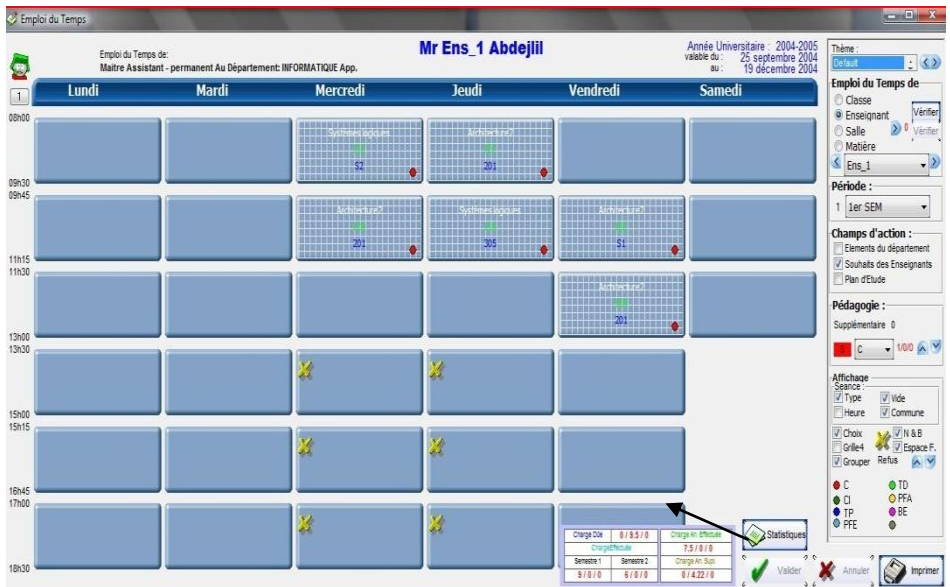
Emploi du Temps

Emploi du Temps de:
Maitre Assistant - permanent Au Département: INFORMATIQUE App.

Mr Ens_1 Abdejlil

Année Universitaire : 2004-2005
valable du : 25 septembre 2004
au : 19 décembre 2004

1

| | Lundi | Mardi | Mercredi | Jeudi | Vendredi | Samedi |
|---|---|---|---|---|---|---|
| 08h00 - 09h30 | | | Systèmes logiques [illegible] S2 | Architecture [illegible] 201 | | |
| 09h45 - 11h15 | | | Architecture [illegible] 201 | Systèmes logiques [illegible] 305 | Architecture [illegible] S1 | |
| 11h30 - 13h00 | | | | | Architecture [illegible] 201 | |
| 13h30 - 15h00 | | | | | | |
| 15h15 - 16h45 | | | | | | |
| 17h00 - 18h30 | | | | | | |

| Charge Dde | 0 / 9.5 / 0 | Charge An. Effectuée |
|---|---|---|
| Charge Effectuée | | 7.5 / 0 / 0 |
| Semestre 1 | Semestre 2 | Charge An. Supl. |
| 9 / 0 / 0 | 6 / 0 / 0 | 0 / 4.22 / 0 |

Statistiques

Valider

Annuler

Imprimer

Thème :
Default

Emploi du Temps de
Classe
Enseignant
Vérifier
Salle
0
Vérifier
Matière
Ens_1

Période :
1 1er SEM

Champs d'action :
Elements du département
Souhaits des Enseignants
Plan d'Etude

Pédagogie :
Supplémentaire 0
C
1/0/0

Affichage
Seance :
Type
Vide
Heure
Commune
Choix
N & B
Grille4
Espace F.
Grouper
Refus

C
TD
CI
PFA
TP
BE
PFE